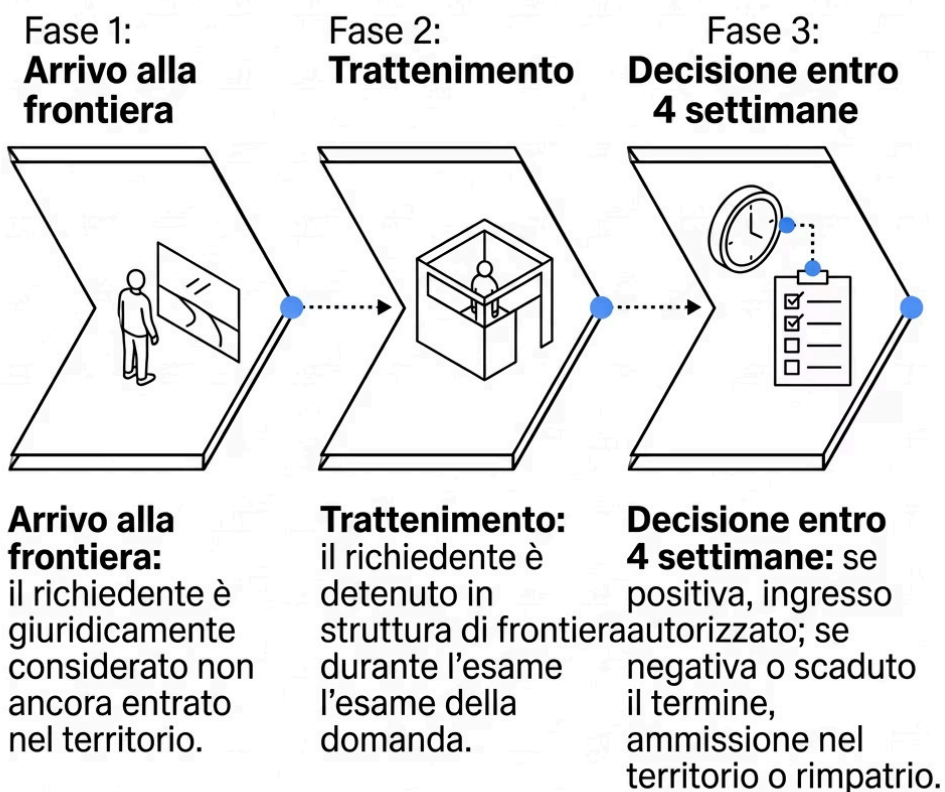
Fase 1:
**Arrivo alla frontiera**

Fase 2:
**Trattenimento**

Fase 3:
**Decisione entro 4 settimane**

**Arrivo alla frontiera:** il richiedente è giuridicamente considerato non ancora entrato nel territorio.

**Trattenimento:** il richiedente è detenuto in struttura di frontiera durante l'esame l'esame della domanda.

**Decisione entro 4 settimane:** se positiva, ingresso autorizzato; se negativa o scaduto il termine, ammissione nel territorio o rimpatrio.